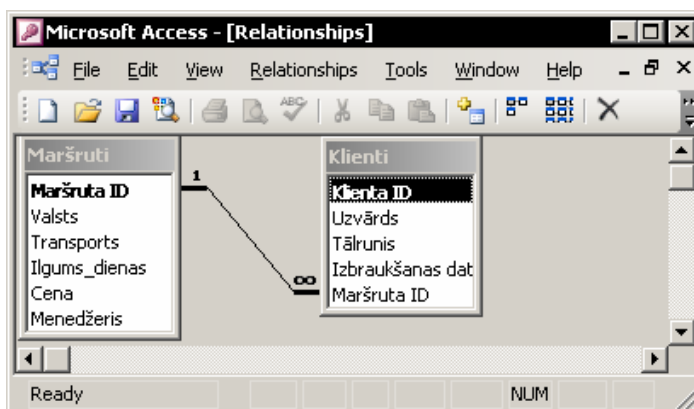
Microsoft Access - [Relationships]

File Edit View Relationships Tools Window Help

Maršruti
Maršruta ID
Valsts
Transports
Ilgums_dienas
Cena
Menedžeris

1

∞

Klienti
Klienta ID
Uzvārds
Tālrunis
Izbraukšanas dat
Maršruta ID

Ready NUM